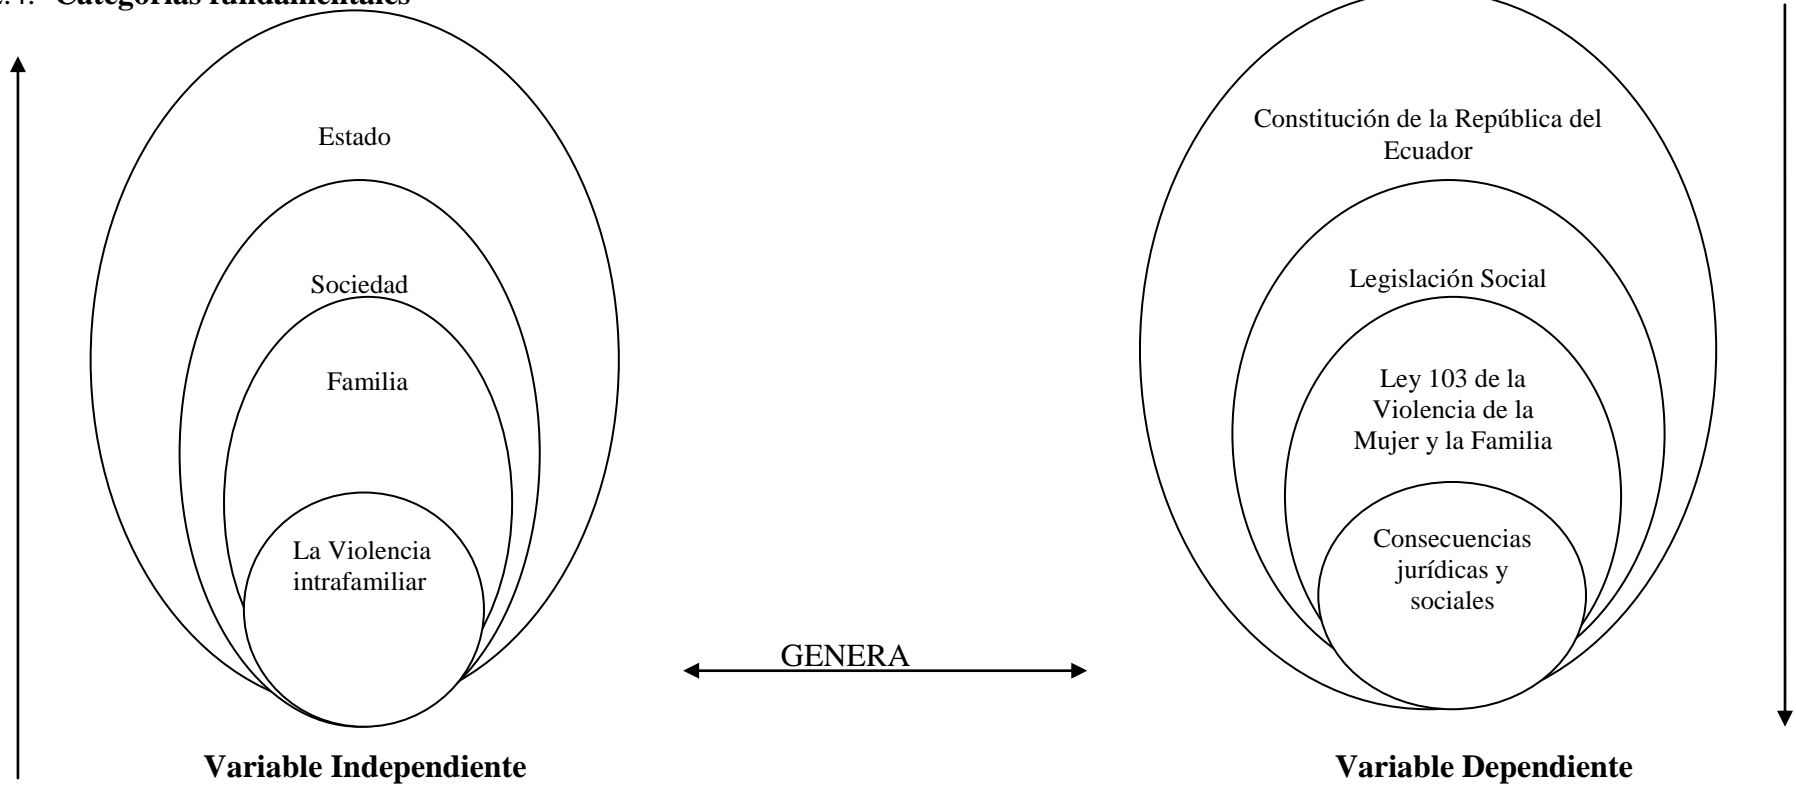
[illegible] Categorías fundamentales

Estado

Sociedad

Familia

La Violencia intrafamiliar

GENERA

Constitución de la República del Ecuador

Legislación Social

Ley 103 de la Violencia de la Mujer y la Familia

Consecuencias jurídicas y sociales

Variable Independiente

Variable Dependiente